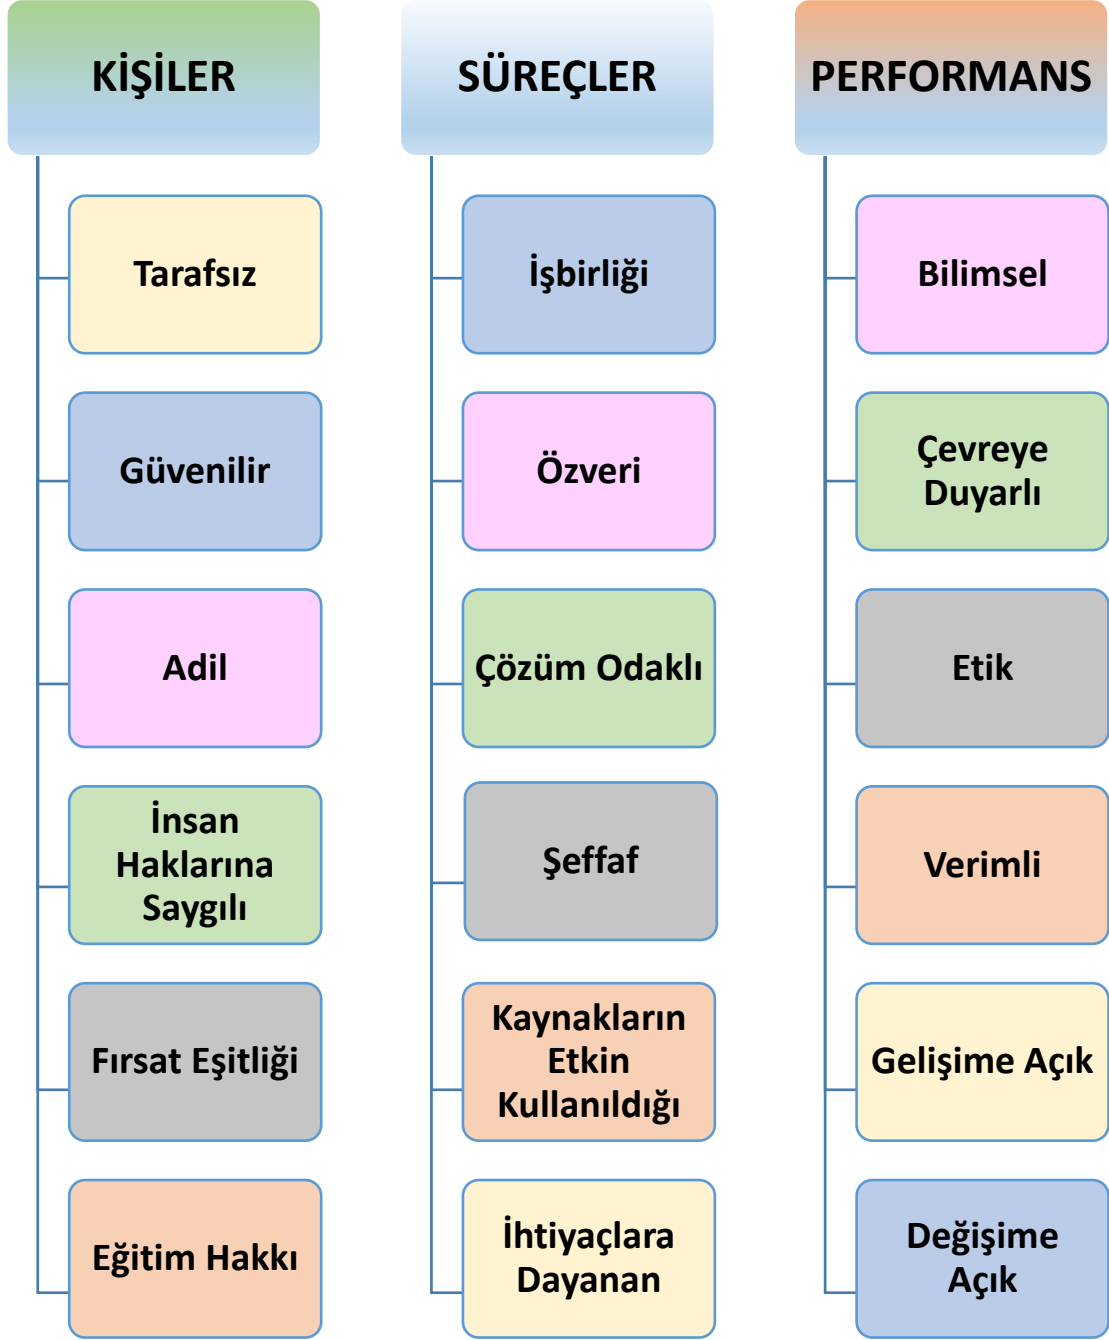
KİŞİLER

Tarafsız

Güvenilir

Adil

İnsan Haklarına Saygılı

Fırsat Eşitliği

Eğitim Hakkı

SÜREÇLER

İşbirliği

Özveri

Çözüm Odaklı

Şeffaf

Kaynakların Etkin Kullanıldığı

İhtiyaçlara Dayanan

PERFORMANS

Bilimsel

Çevreye Duyarlı

Etik

Verimli

Gelişime Açık

Değişime Açık